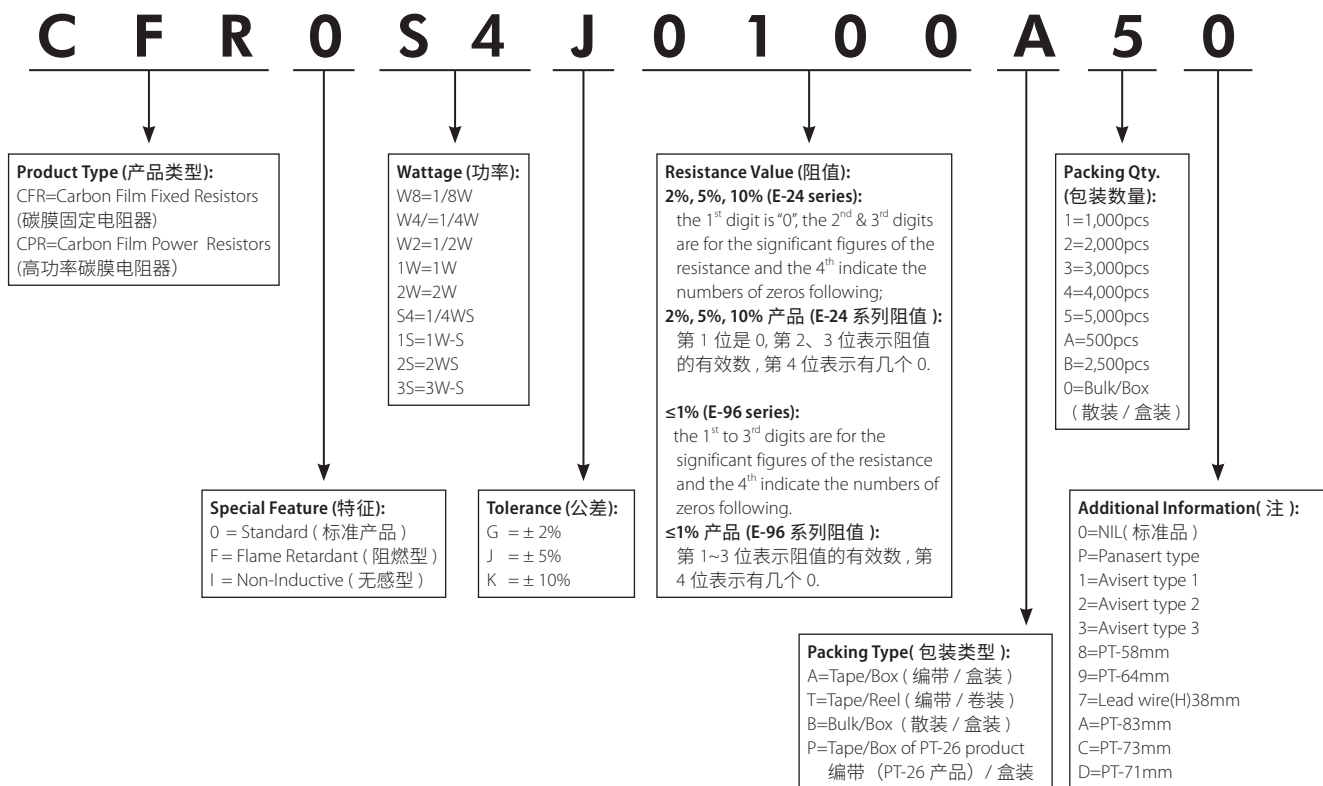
C F R 0 S 4 J 0 1 0 0 A 5 0

Product Type (产品类型):
CFR=Carbon Film Fixed Resistors (碳膜固定电阻器)
CPR=Carbon Film Power Resistors (高功率碳膜电阻器)

Wattage (功率):
W8=1/8W
W4/=1/4W
W2=1/2W
1W=1W
2W=2W
S4=1/4WS
1S=1W-S
2S=2WS
3S=3W-S

Resistance Value (阻值):
2%, 5%, 10% (E-24 series):
the $1^{st}$ digit is "0", the $2^{nd}$ & $3^{rd}$ digits are for the significant figures of the resistance and the $4^{th}$ indicate the numbers of zeros following;
2%, 5%, 10% 产品 (E-24 系列阻值 ):
第 1 位是 0, 第 2、3 位表示阻值的有效数 , 第 4 位表示有几个 0.

≤1% (E-96 series):
the $1^{st}$ to $3^{rd}$ digits are for the significant figures of the resistance and the $4^{th}$ indicate the numbers of zeros following.
≤1% 产品 (E-96 系列阻值 ):
第 1~3 位表示阻值的有效数 , 第 4 位表示有几个 0.

Packing Qty. (包装数量):
1=1,000pcs
2=2,000pcs
3=3,000pcs
4=4,000pcs
5=5,000pcs
A=500pcs
B=2,500pcs
0=Bulk/Box
( 散装 / 盒装 )

Special Feature (特征):
0 = Standard ( 标准产品 )
F = Flame Retardant ( 阻燃型 )
I = Non-Inductive ( 无感型 )

Tolerance (公差):
G = ± 2%
J = ± 5%
K = ± 10%

Additional Information( 注 ):
0=NIL( 标准品 )
P=Panasert type
1=Avisert type 1
2=Avisert type 2
3=Avisert type 3
8=PT-58mm
9=PT-64mm
7=Lead wire(H)38mm
A=PT-83mm
C=PT-73mm
D=PT-71mm

Packing Type( 包装类型 ):
A=Tape/Box ( 编带 / 盒装 )
T=Tape/Reel ( 编带 / 卷装 )
B=Bulk/Box ( 散装 / 盒装 )
P=Tape/Box of PT-26 product
编带 (PT-26 产品) / 盒装